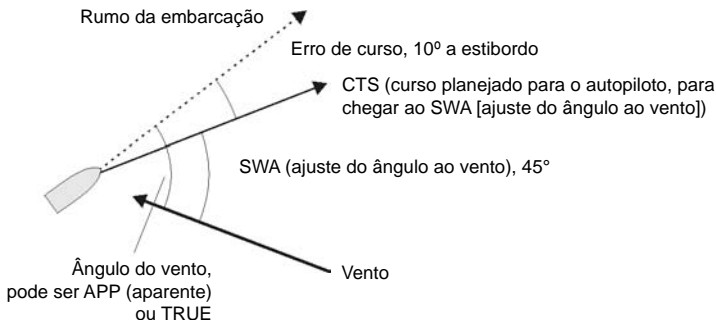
Rumo da embarcação

Erro de curso, 10º a estibordo

CTS (curso planejado para o autopiloto, para chegar ao SWA [ajuste do ângulo ao vento])

SWA (ajuste do ângulo ao vento), 45°

Ângulo do vento, pode ser APP (aparente) ou TRUE

Vento